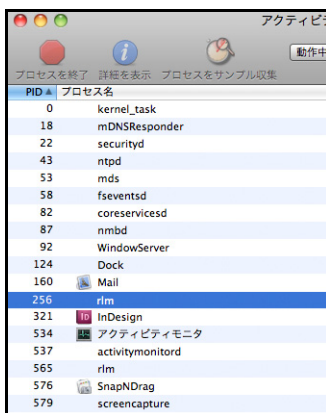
アクティビ

動作中

プロセスを終了 詳細を表示 プロセスをサンプル収集

| PID ▲ | プロセス名 |
|---|---|
| 0 | kernel_task |
| 18 | mDNSResponder |
| 22 | securityd |
| 43 | ntpd |
| 53 | mds |
| 58 | fseventsd |
| 82 | coreservicesd |
| 87 | nmbd |
| 92 | WindowServer |
| 124 | Dock |
| 160 | Mail |
| 256 | rlm |
| 321 | InDesign |
| 534 | アクティビティモニタ |
| 537 | activitymonitord |
| 565 | rlm |
| 576 | SnapNDrag |
| 579 | screencapture |